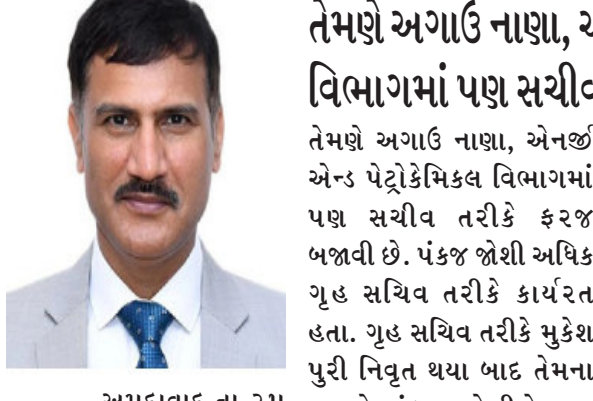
તેમણે અગાઉ નાણા, એ
વિભાગમાં પણ સચીવ

તેમણે અગાઉ નાણા, એનર્જી એન્ડ પેટ્રોકેમિકલ વિભાગમાં પણ સચીવ તરીકે ફરજ બજાવી છે. પંકજ જોશી અધિક ગૃહ સચિવ તરીકે કાર્યરત હતા. ગૃહ સચિવ તરીકે મુકેશ પુરી નિવૃત થયા બાદ તેમના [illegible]

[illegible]